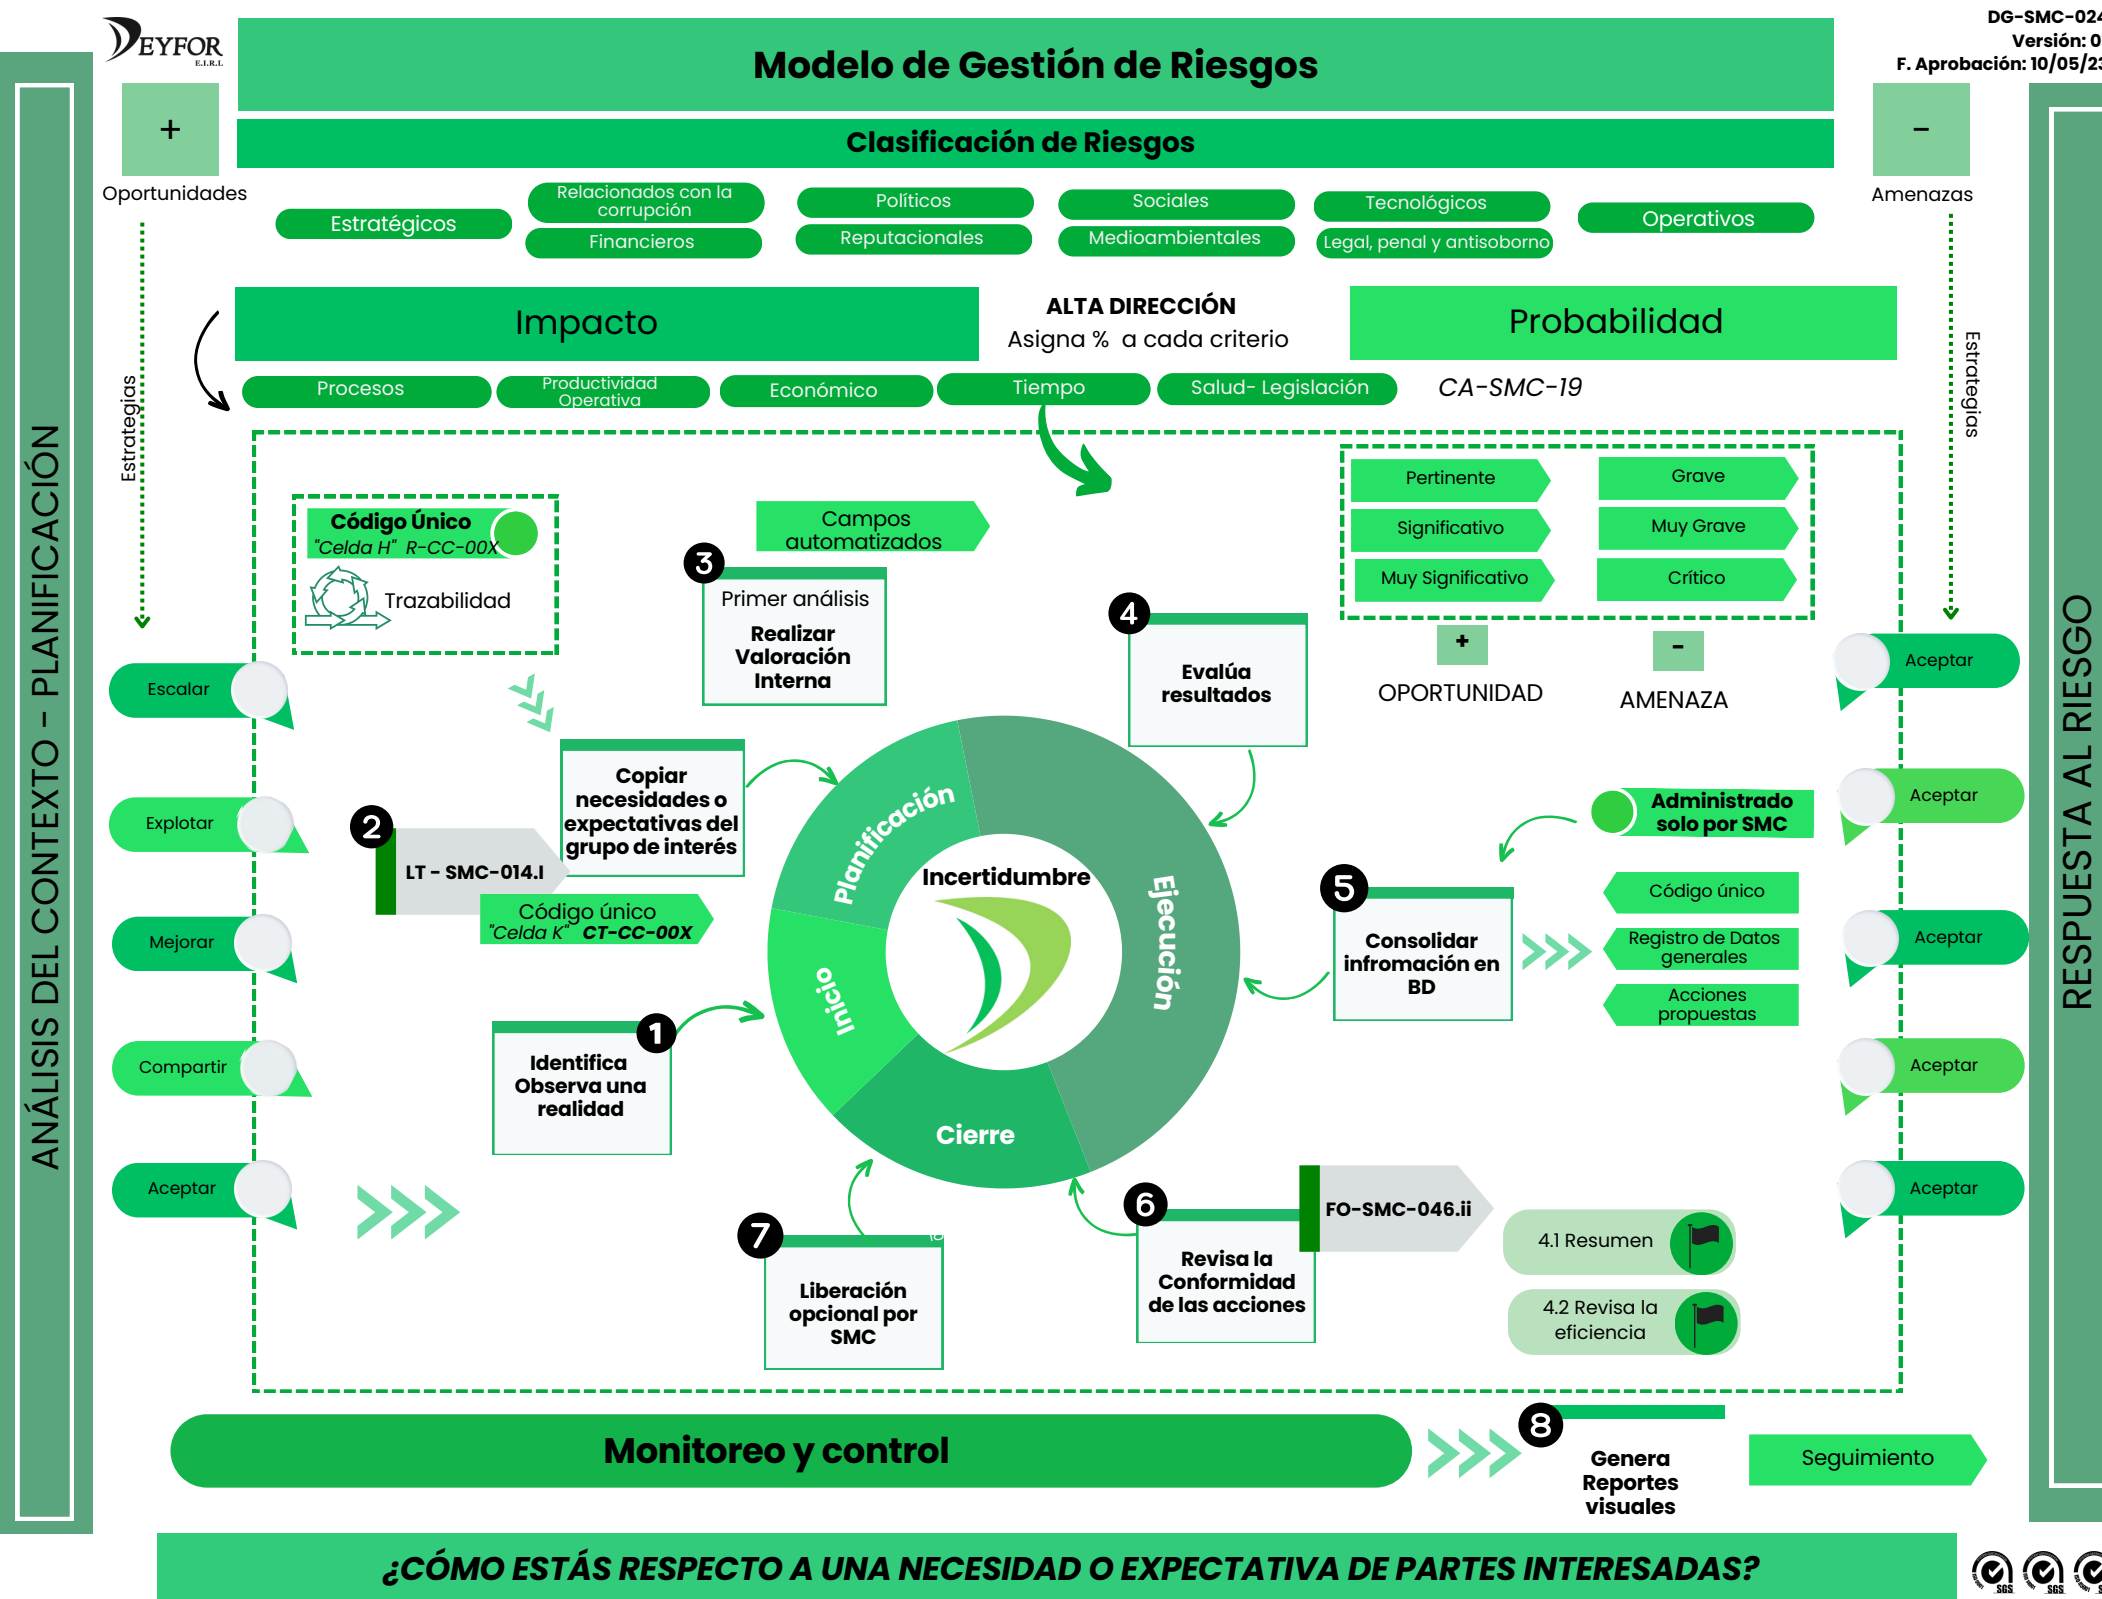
DEYFOR E.I.R.L.

Modelo de Gestión de Riesgos

DG-SMC-024
Versión: 0
F. Aprobación: 10/05/23

Clasificación de Riesgos

+
Oportunidades

−
Amenazas

Estratégicos
Relacionados con la corrupción
Financieros
Políticos
Reputacionales
Sociales
Medioambientales
Tecnológicos
Legal, penal y antisoborno
Operativos

Impacto
ALTA DIRECCIÓN
Asigna % a cada criterio
Probabilidad

Procesos
Productividad Operativa
Económico
Tiempo
Salud- Legislación
CA-SMC-19

Estrategias
Estrategias

ANÁLISIS DEL CONTEXTO - PLANIFICACIÓN

RESPUESTA AL RIESGO

Código Único
"Celda H" R-CC-00X
Trazabilidad

Campos automatizados

3
Primer análisis
Realizar Valoración Interna

4
Evalúa resultados

Pertinente
Significativo
Muy Significativo
Grave
Muy Grave
Crítico

+
OPORTUNIDAD
-
AMENAZA

Escalar
Explotar
Mejorar
Compartir
Aceptar

Aceptar
Aceptar
Aceptar
Aceptar
Aceptar

Copiar necesidades o expectativas del grupo de interés

2
LT - SMC-014.I
Código único
"Celda K" CT-CC-00X

Planificación
Incertidumbre
Ejecución
Inicio
Cierre

Administrado solo por SMC

5
Consolidar infromación en BD

Código único
Registro de Datos generales
Acciones propuestas

1
Identifica Observa una realidad

7
Liberación opcional por SMC

6
Revisa la Conformidad de las acciones
FO-SMC-046.ii

4.1 Resumen
4.2 Revisa la eficiencia

Monitoreo y control

8
Genera Reportes visuales

Seguimiento

¿CÓMO ESTÁS RESPECTO A UNA NECESIDAD O EXPECTATIVA DE PARTES INTERESADAS?

SGS SGS